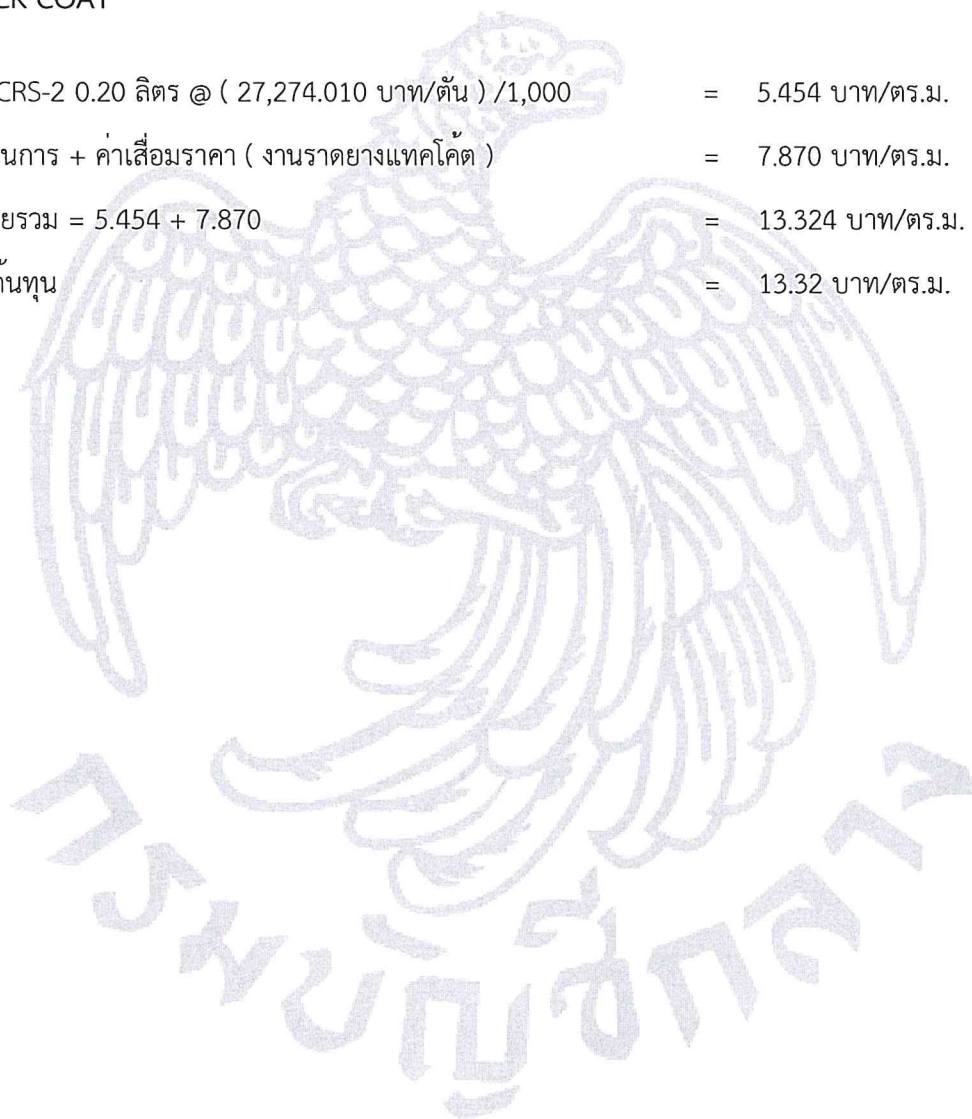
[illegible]K COAT

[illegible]CRS-2 0.20 ลิตร @ ( 27,274.010 บาท/ตัน ) /1,000 = 5.454 บาท/ตร.ม.

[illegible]นการ + ค่าเสื่อมราคา ( งานราดยางแทคโค้ต ) = 7.870 บาท/ตร.ม.

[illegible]ยรวม = 5.454 + 7.870 = 13.324 บาท/ตร.ม.

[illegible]ต้นทุน = 13.32 บาท/ตร.ม.

กรมบัญชีกลาง